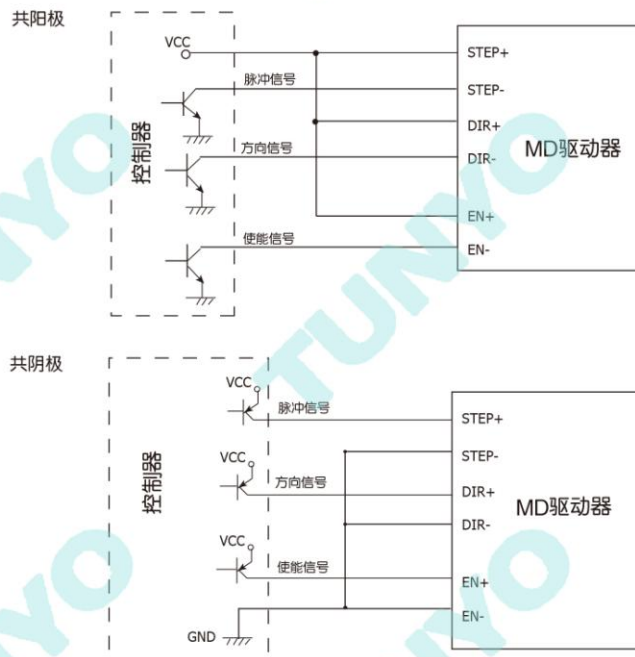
共阳极

VCC

脉冲信号

控制器

方向信号

使能信号

STEP+

STEP-

DIR+

DIR-

EN+

EN-

MD驱动器

TUNYO

共阴极

VCC

脉冲信号

控制器

VCC

方向信号

VCC

使能信号

GND

STEP+

STEP-

DIR+

DIR-

EN+

EN-

MD驱动器